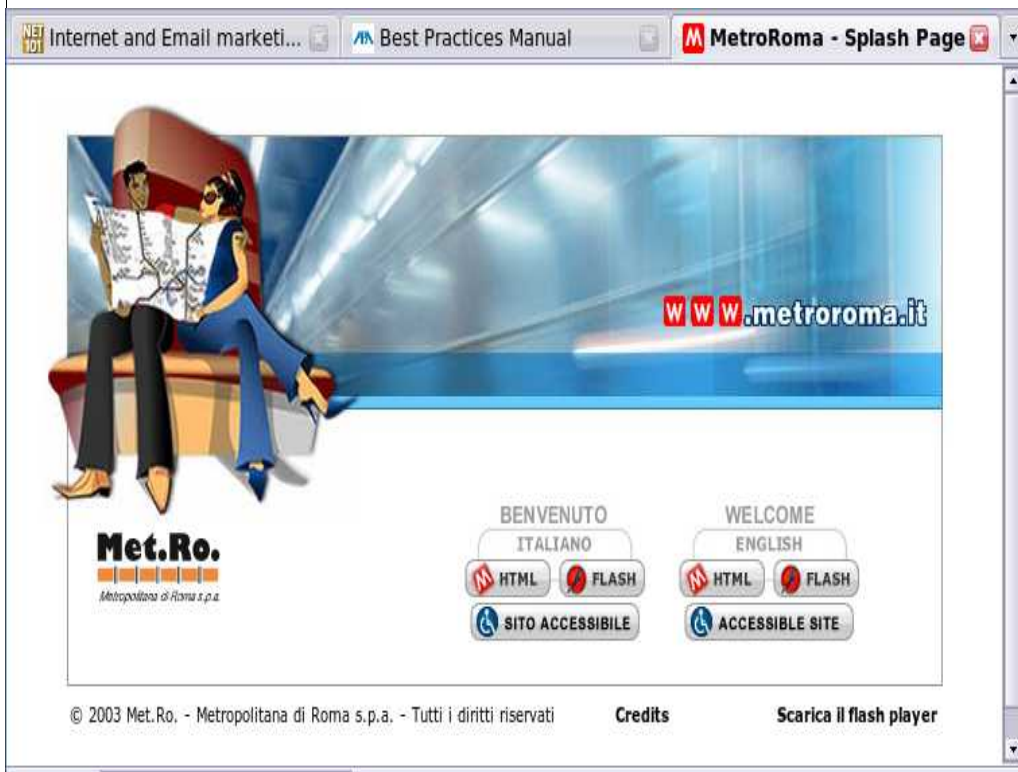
Internet and Email marketi... | Best Practices Manual | MetroRoma - Splash Page

www.metroroma.it

Met.Ro.
Metropolitana di Roma s.p.a.

BENVENUTO
ITALIANO
HTML FLASH
SITO ACCESSIBILE

WELCOME
ENGLISH
HTML FLASH
ACCESSIBLE SITE

© 2003 Met.Ro. - Metropolitana di Roma s.p.a. - Tutti i diritti riservati Credits Scarica il flash player